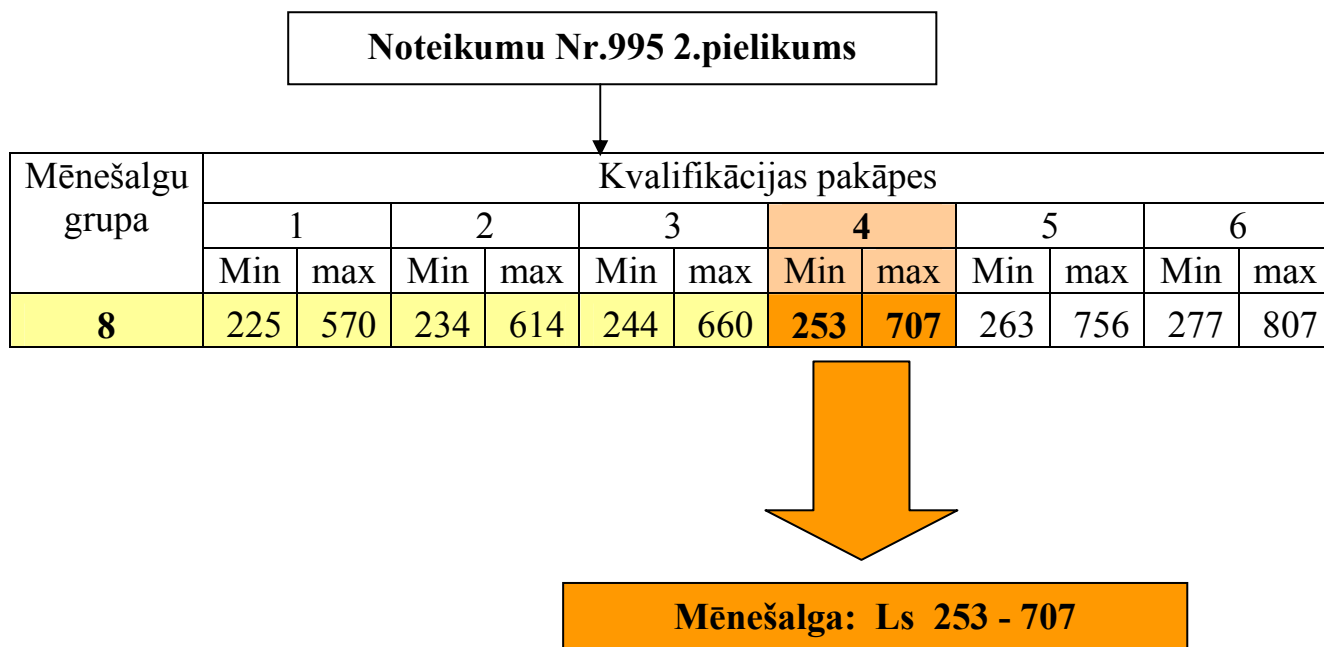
Noteikumu Nr.995 2.pielikums

<table>
<tr><td rowspan="3">Mēnešalgu grupa</td><td colspan="12">Kvalifikācijas pakāpes</td></tr>
<tr><td colspan="2">1</td><td colspan="2">2</td><td colspan="2">3</td><td colspan="2">4</td><td colspan="2">5</td><td colspan="2">6</td></tr>
<tr><td>Min</td><td>max</td><td>Min</td><td>max</td><td>Min</td><td>max</td><td>Min</td><td>max</td><td>Min</td><td>max</td><td>Min</td><td>max</td></tr>
<tr><td>8</td><td>225</td><td>570</td><td>234</td><td>614</td><td>244</td><td>660</td><td>253</td><td>707</td><td>263</td><td>756</td><td>277</td><td>807</td></tr>
</table>

Mēnešalga: Ls 253 - 707